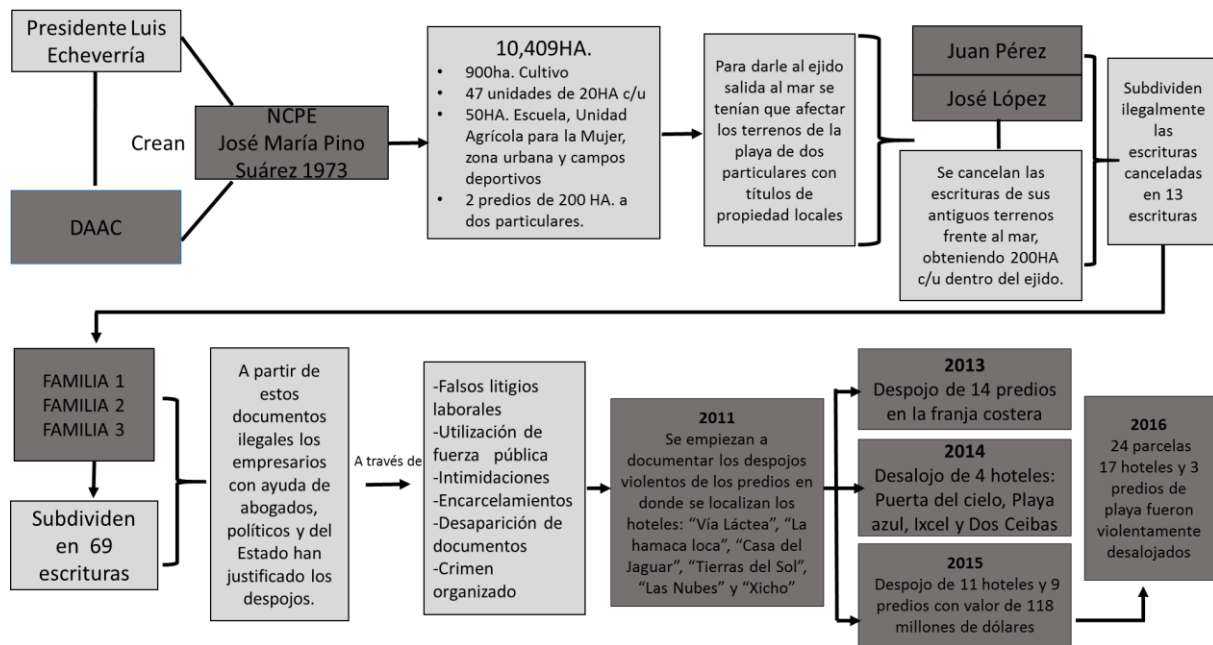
Presidente Luis Echeverría

DAAC

Crean

NCPE José María Pino Suárez 1973

10,409HA.
- 900ha. Cultivo
- 47 unidades de 20HA c/u
- 50HA. Escuela, Unidad Agrícola para la Mujer, zona urbana y campos deportivos
- 2 predios de 200 HA. a dos particulares.

Para darle al ejido salida al mar se tenían que afectar los terrenos de la playa de dos particulares con títulos de propiedad locales

Juan Pérez

José López

Se cancelan las escrituras de sus antiguos terrenos frente al mar, obteniendo 200HA c/u dentro del ejido.

Subdividen ilegalmente las escrituras canceladas en 13 escrituras

FAMILIA 1
FAMILIA 2
FAMILIA 3

Subdividen en 69 escrituras

A partir de estos documentos ilegales los empresarios con ayuda de abogados, políticos y del Estado han justificado los despojos.

A través de

-Falsos litigios laborales
-Utilización de fuerza pública
-Intimidaciones
-Encarcelamientos
-Desaparición de documentos
-Crimen organizado

2011
Se empiezan a documentar los despojos violentos de los predios en donde se localizan los hoteles: "Vía Láctea", "La hamaca loca", "Casa del Jaguar", "Tierras del Sol", "Las Nubes" y "Xicho"

2013
Despojo de 14 predios en la franja costera

2014
Desalojo de 4 hoteles: Puerta del cielo, Playa azul, Ixcel y Dos Ceibas

2015
Despojo de 11 hoteles y 9 predios con valor de 118 millones de dólares

2016
24 parcelas 17 hoteles y 3 predios de playa fueron violentamente desalojados